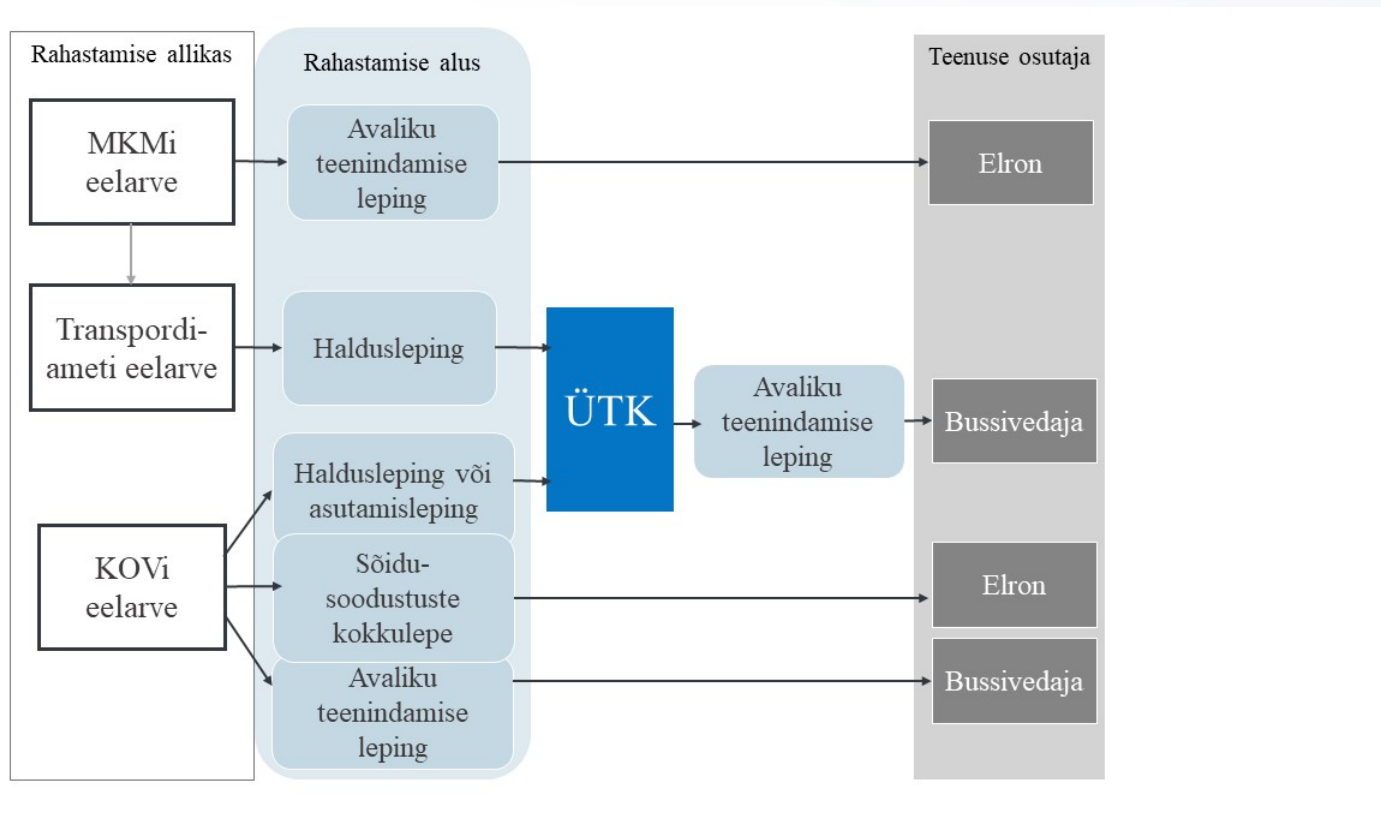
Rahastamise allikas

MKMi eelarve

Transpordiameti eelarve

KOVi eelarve

Rahastamise alus

Avaliku teenindamise leping

Haldusleping

Haldusleping või asutamisleping

Sõidusoodustuste kokkulepe

Avaliku teenindamise leping

ÜTK

Avaliku teenindamise leping

Teenuse osutaja

Elron

Bussivedaja

Elron

Bussivedaja